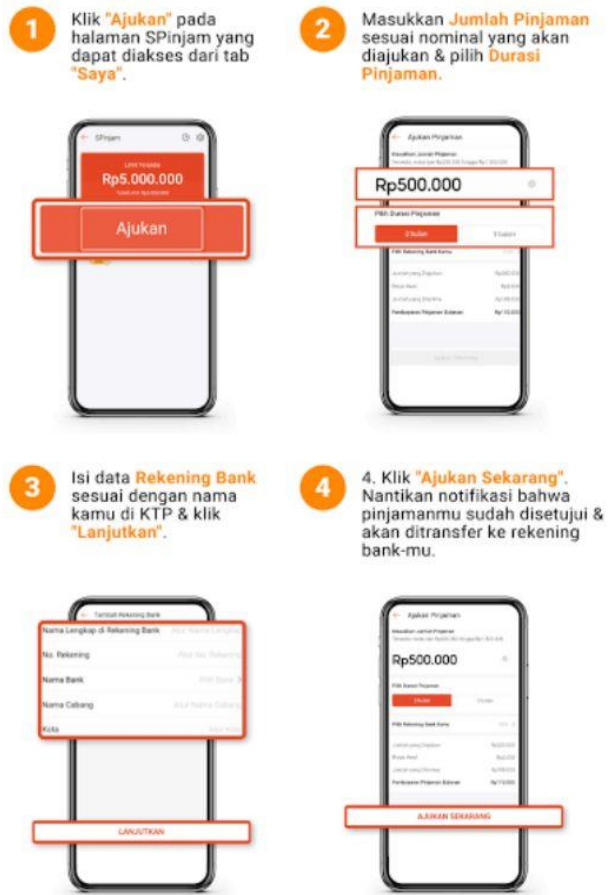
1 Klik "Ajukan" pada halaman SPinjam yang dapat diakses dari tab "Saya".

SPinjam

Limit Tersedia
Rp5.000.000

Ajukan

2 Masukkan Jumlah Pinjaman sesuai nominal yang akan diajukan & pilih Durasi Pinjaman.

Ajukan Pinjaman

Masukkan Jumlah Pinjaman

Rp500.000

Pilih Durasi Pinjaman

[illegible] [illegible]

Pilih Rekening Bank Kamu

Jumlah yang Diajukan
Bunga Awal
Jumlah yang Diterima
Pembayaran Pinjaman Bulanan

Ajukan Sekarang

3 Isi data Rekening Bank sesuai dengan nama kamu di KTP & klik "Lanjutkan".

Tambah Rekening Bank

Nama Lengkap di Rekening Bank
No. Rekening
Nama Bank
Nama Cabang
Kota

LANJUTKAN

4 4. Klik "Ajukan Sekarang". Nantikan notifikasi bahwa pinjamanmu sudah disetujui & akan ditransfer ke rekening bank-mu.

Ajukan Pinjaman

Masukkan Jumlah Pinjaman

Rp500.000

Pilih Durasi Pinjaman

Pilih Rekening Bank Kamu

Jumlah yang Diajukan
Bunga Awal
Jumlah yang Diterima
Pembayaran Pinjaman Bulanan

AJUKAN SEKARANG